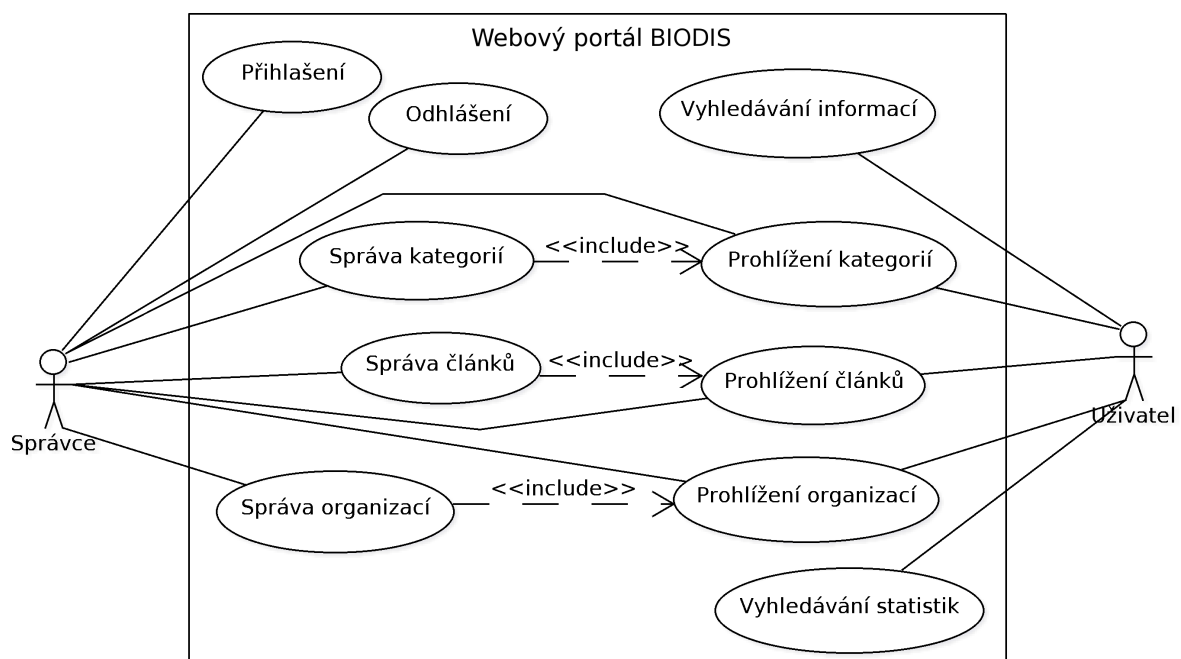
Webový portál BIODIS

Přihlašení

Odhlášení

Vyhledávání informací

Správa kategorií

<<include>>

Prohlížení kategorií

Správa článků

<<include>>

Prohlížení článků

Správce

Uživatel

Správa organizací

<<include>>

Prohlížení organizací

Vyhledávání statistik